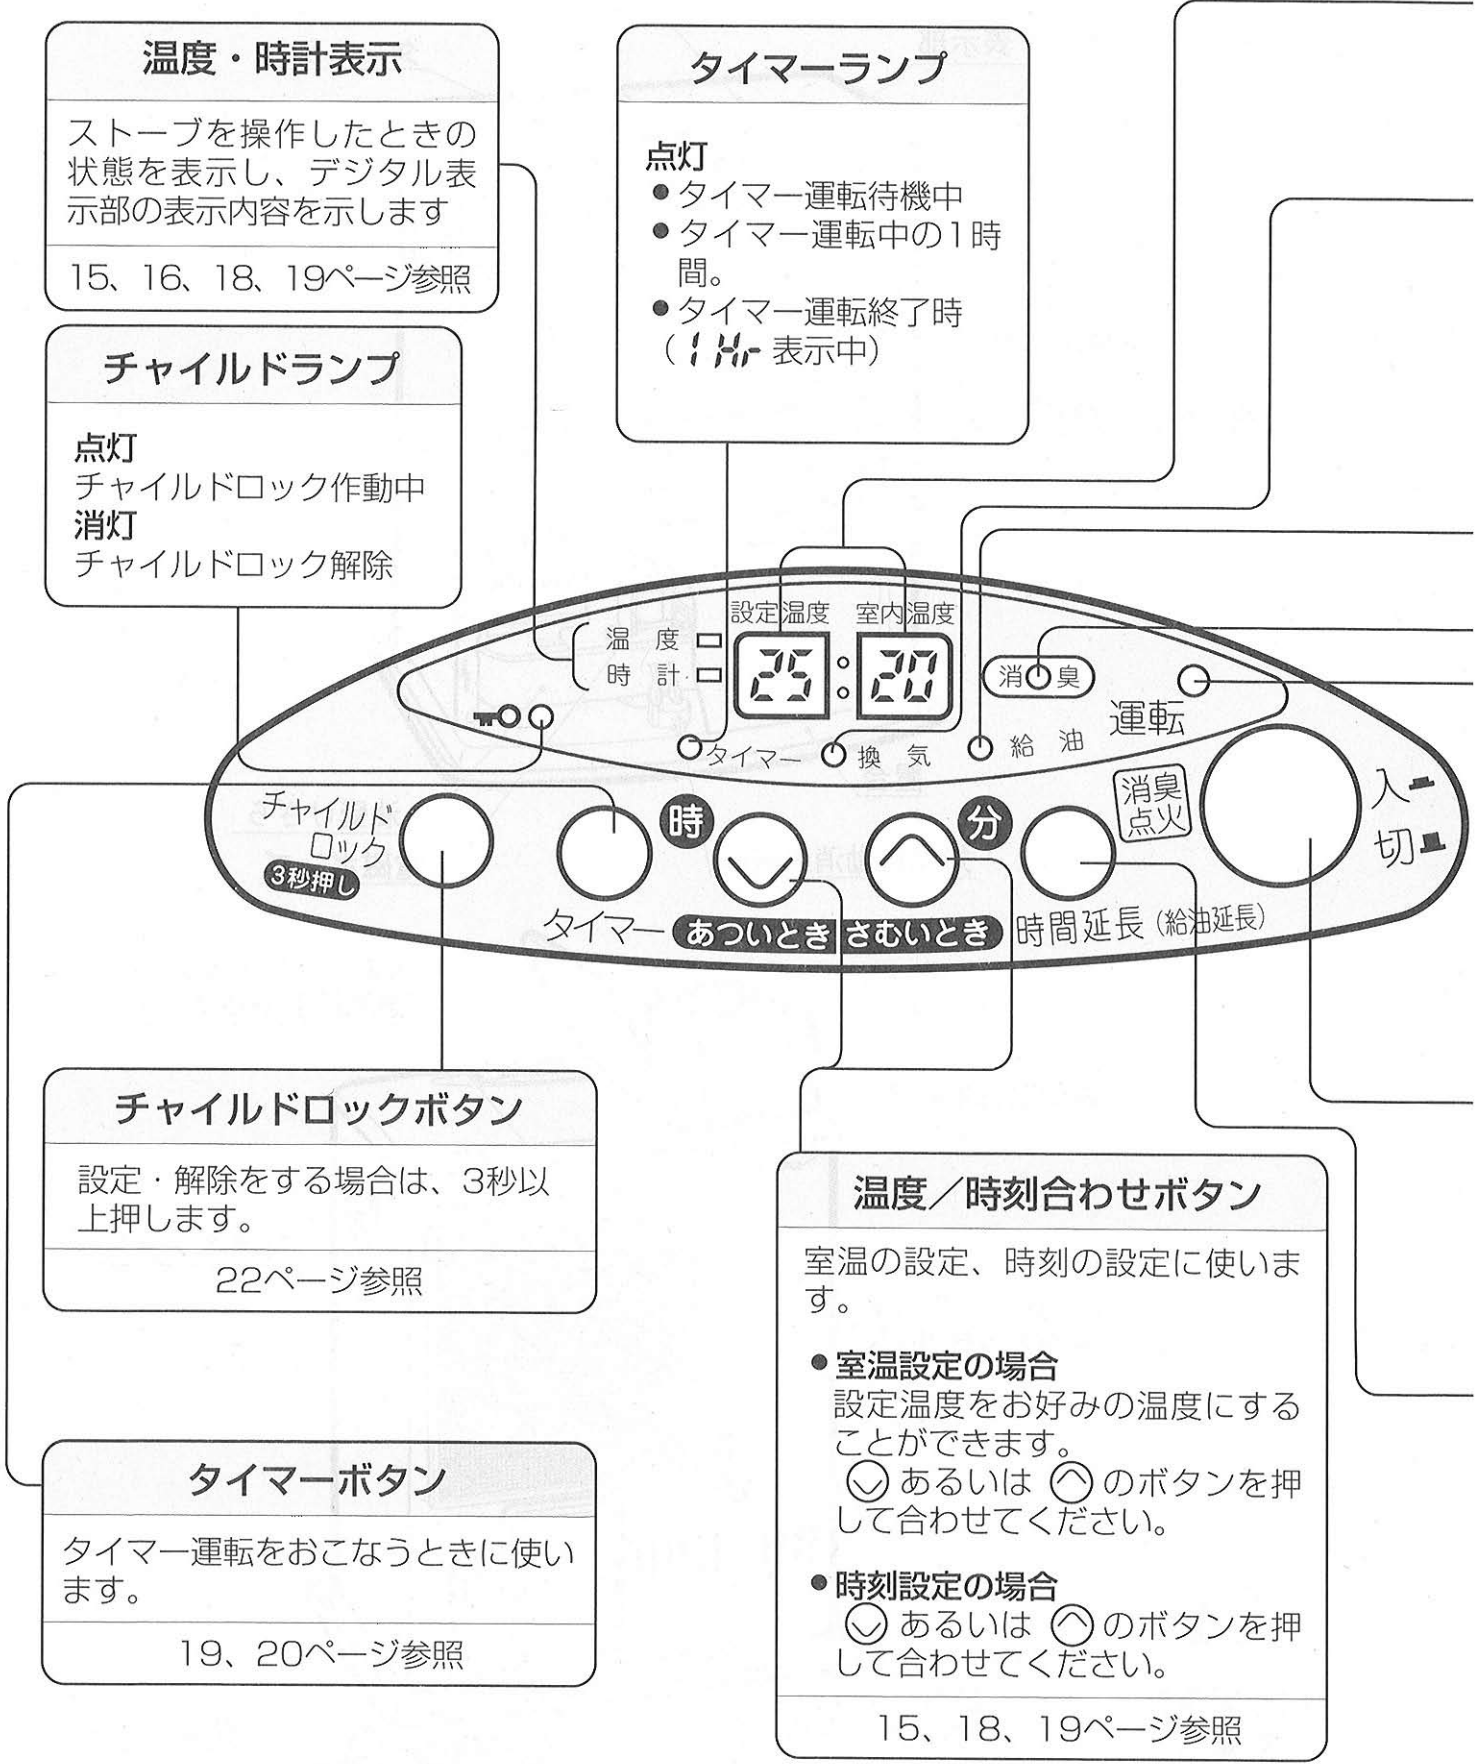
温度・時計表示

ストーブを操作したときの状態を表示し、デジタル表示部の表示内容を示します

15、16、18、19ページ参照

チャイルドランプ

点灯
チャイルドロック作動中
消灯
チャイルドロック解除

タイマーランプ

点灯
●タイマー運転待機中
●タイマー運転中の1時間。
●タイマー運転終了時（1Hr 表示中）

設定温度 室内温度
温度
時計
25 : 20
消臭
運転
タイマー 換気 給油
チャイルドロック 3秒押し
時 分
消臭点火
入
切
タイマー あついとき さむいとき 時間延長（給油延長）

チャイルドロックボタン

設定・解除をする場合は、3秒以上押します。

22ページ参照

タイマーボタン

タイマー運転をおこなうときに使います。

19、20ページ参照

温度／時刻合わせボタン

室温の設定、時刻の設定に使います。

●室温設定の場合
設定温度をお好みの温度にすることができます。
∨ あるいは ∧ のボタンを押して合わせてください。

●時刻設定の場合
∨ あるいは ∧ のボタンを押して合わせてください。

15、18、19ページ参照